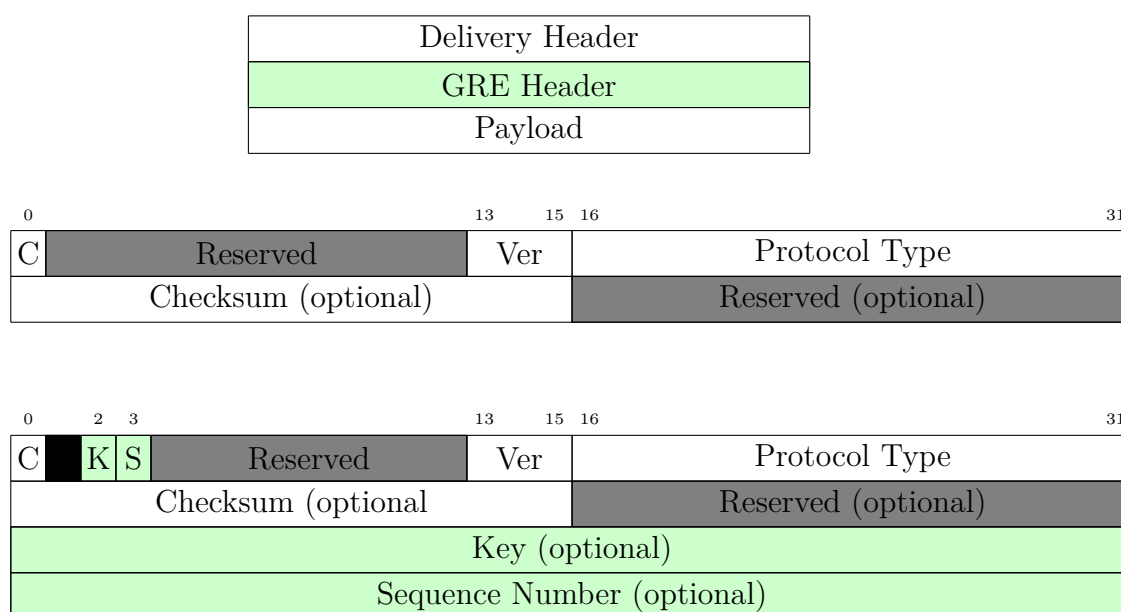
| Delivery Header |
|---|
| GRE Header |
| Payload |

0 13 15 16 31

| C | Reserved | Ver | Protocol Type |
|---|---|---|---|
| Checksum (optional) | | | Reserved (optional) |

0 2 3 13 15 16 31

| C | | K | S | Reserved | Ver | Protocol Type |
|---|---|---|---|---|---|---|
| Checksum (optional | | | | | | Reserved (optional) |
| Key (optional) | | | | | | |
| Sequence Number (optional) | | | | | | |